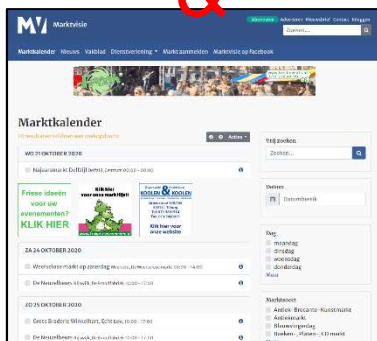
MV Marktvisie

Abonneer Adverteer Nieuwsbrief Contact Inloggen

Zoeken...

Marktkalender Nieuws Vakblad Dienstverlening Markt aanmelden Marktvisie op Facebook

Marktkalender

Actions

WO 21 OKTOBER 2020

Najaarsmarkt Delfzijl

Frisse ideeën voor uw evenementen? KLIK HIER

KOOLEN & KOOLEN

Klik hier voor onze website

ZA 24 OKTOBER 2020

Wekelijkse markt op zaterdag

De Neuzelbeurs

ZO 25 OKTOBER 2020

Grote Braderie Winsum

De Neuzelbeurs

Vrij zoeken

Zoeken...

Datum

Datumbereik

Dag

maandag

dinsdag

woensdag

donderdag

Meer

Marktsoort

Antiek - Brocante - Kunstmarkt

Antiekmarkt

Bloemenjaarmarkt

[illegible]